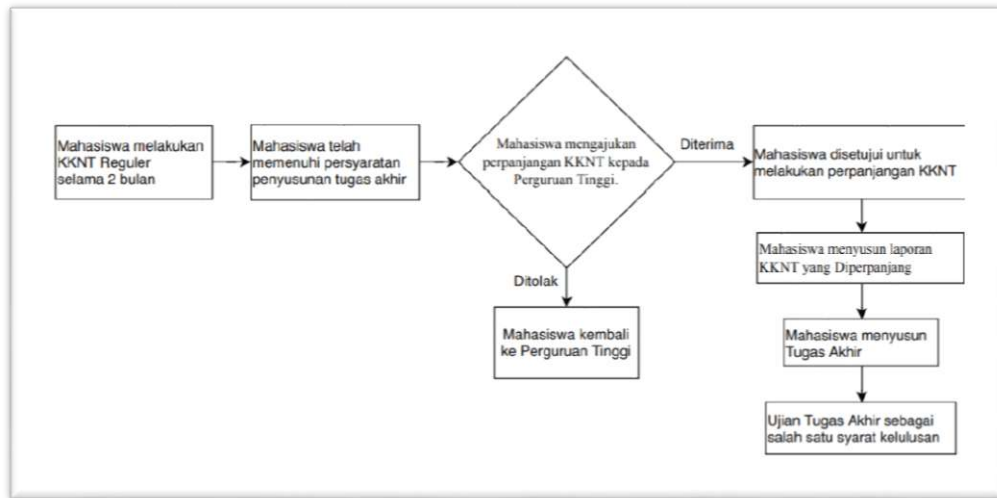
Mahasiswa melakukan KKNT Reguler selama 2 bulan

Mahasiswa telah memenuhi persyaratan penyusunan tugas akhir

Mahasiswa mengajukan perpanjangan KKNT kepada Perguruan Tinggi.

Diterima

Mahasiswa disetujui untuk melakukan perpanjangan KKNT

Ditolak

Mahasiswa kembali ke Perguruan Tinggi

Mahasiswa menyusun laporan KKNT yang Diperpanjang

Mahasiswa menyusun Tugas Akhir

Ujian Tugas Akhir sebagai salah satu syarat kelulusan